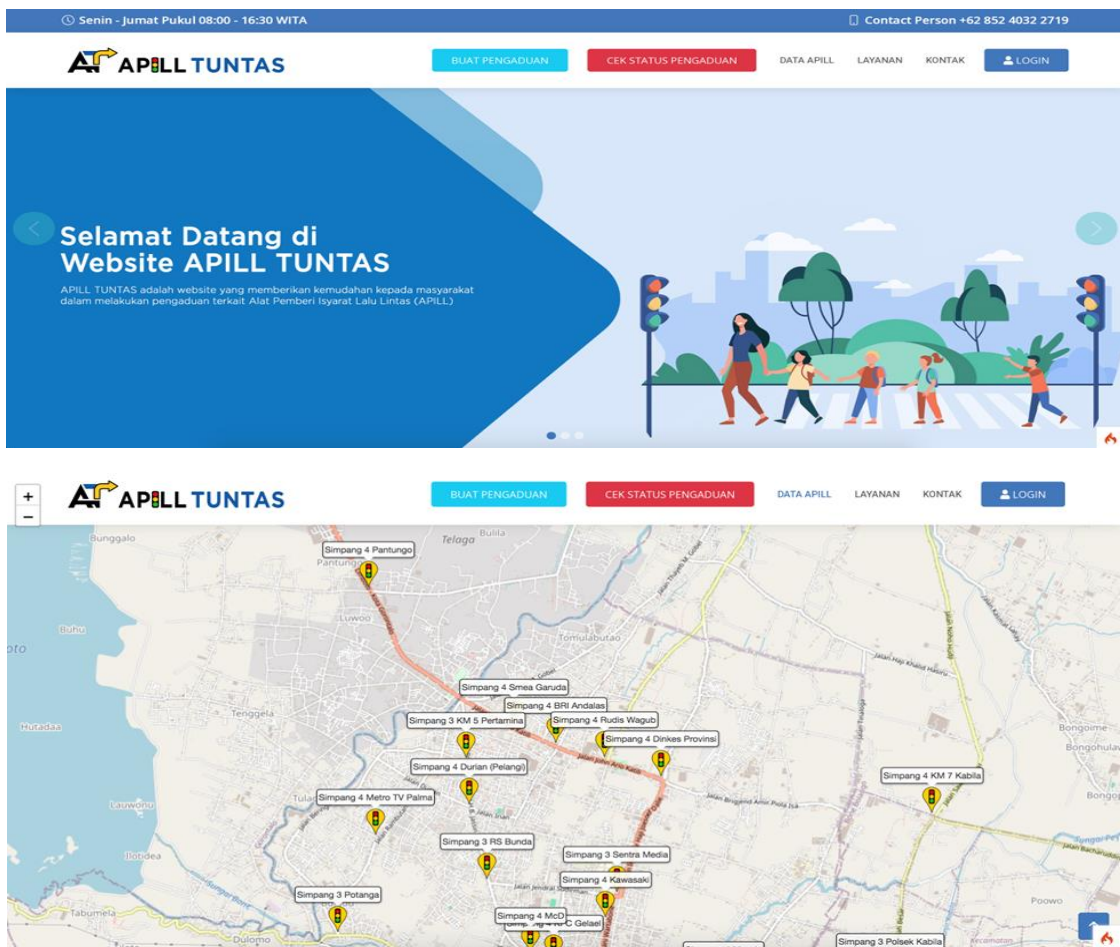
Senin - Jumat Pukul 08:00 - 16:30 WITA

Contact Person +62 852 4032 2719

APILL TUNTAS

BUAT PENGADUAN

CEK STATUS PENGADUAN

DATA APILL

LAYANAN

KONTAK

LOGIN

Selamat Datang di Website APILL TUNTAS

APILL TUNTAS adalah website yang memberikan kemudahan kepada masyarakat dalam melakukan pengaduan terkait Alat Pemberi Isyarat Lalu Lintas (APILL)

+
−

APILL TUNTAS

BUAT PENGADUAN

CEK STATUS PENGADUAN

DATA APILL

LAYANAN

KONTAK

LOGIN

Bunggalo

Telaga

Bulila

Simpang 4 Pantungo

Pantungo

Luwoo

Buhu

oto

Tomulabutao

Simpang 4 Smea Garuda

Simpang 4 BRI Andalas

Tenggela

Simpang 3 KM 5 Pertamina

Simpang 4 Rudis Wagub

Simpang 4 Dinkes Provinsi

Hutadaa

Simpang 4 Durian (Pelangi)

Jalan Haji Khalid Hasiru

Bongoime

Bongohulaw

Simpang 4 KM 7 Kabila

Tula

Simpang 4 Metro TV Palma

Lauwonu

Bongo

Ilotidea

Simpang 3 RS Bunda

Simpang 3 Sentra Media

Simpang 4 Kawasaki

Simpang 3 Potanga

Tabumela

Simpang 4 McD

Simpang 4 KFC Gelael

Dulomo

Poowo

Simpang 3 Polsek Kabila